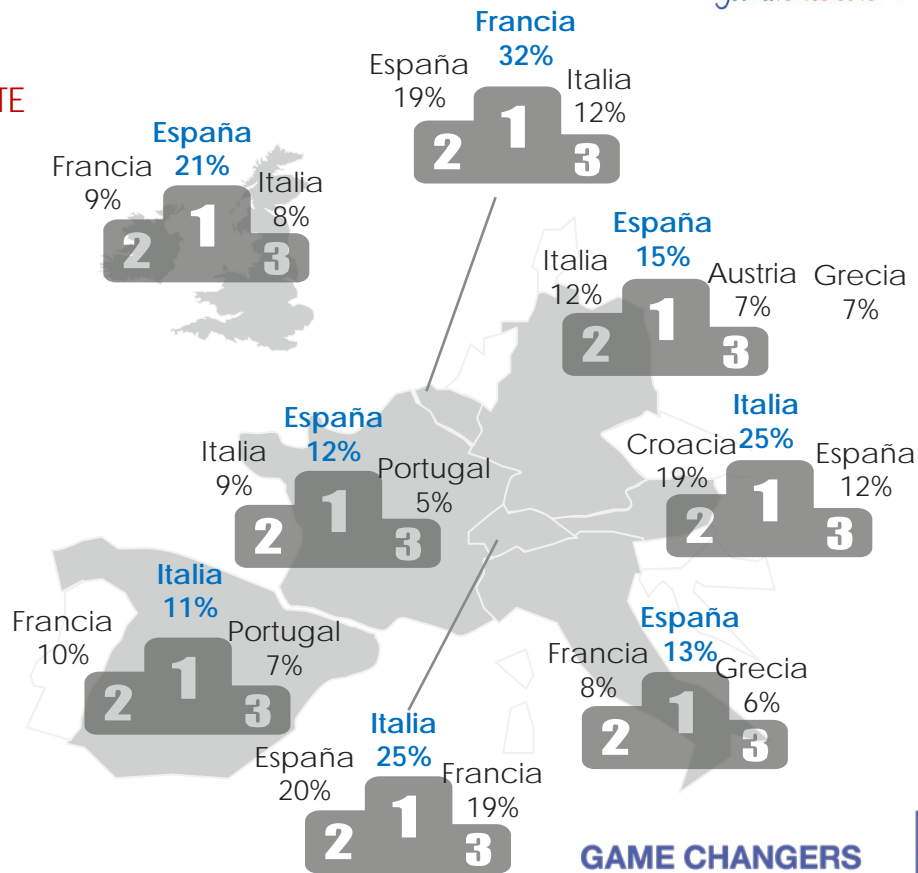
TE

Francia
32%
España
19%
Italia
12%
2 1 3

España
21%
Francia
9%
Italia
8%
2 1 3

España
15%
Italia
12%
Austria
7%
Grecia
7%
2 1 3

España
12%
Italia
9%
Portugal
5%
2 1 3

Italia
25%
Croacia
19%
España
12%
2 1 3

Italia
11%
Francia
10%
Portugal
7%
2 1 3

España
13%
Francia
8%
Grecia
6%
2 1 3

Italia
25%
España
20%
Francia
19%
2 1 3

GAME CHANGERS